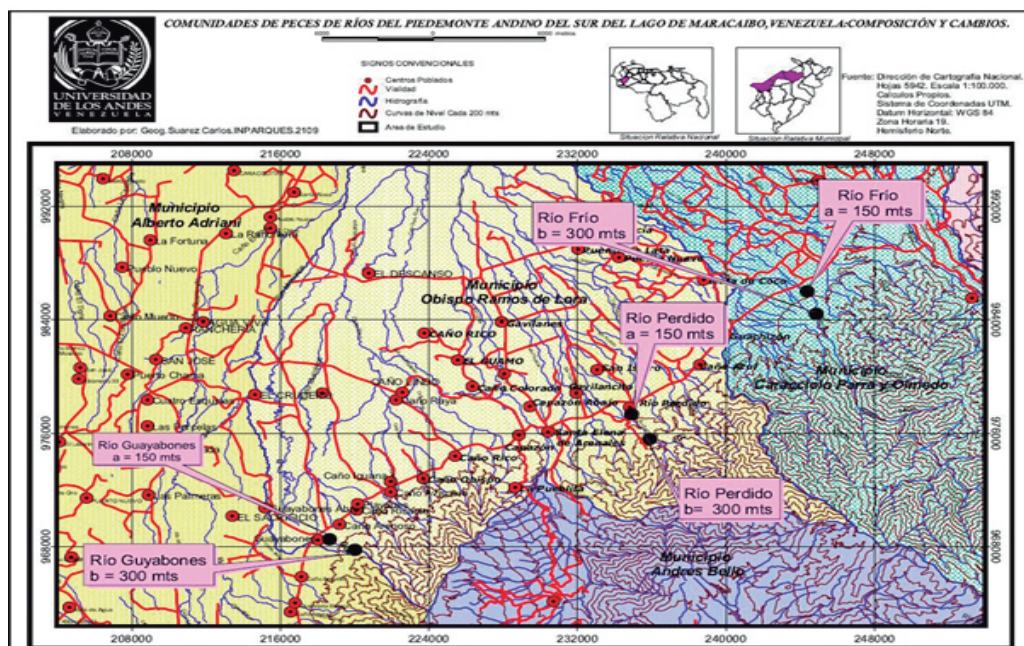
COMUNIDADES DE PECES DE RÍOS DEL PIEDEMONTE ANDINO DEL SUR DEL LAGO DE MARACAIBO, VENEZUELA: COMPOSICIÓN Y CAMBIOS.

UNIVERSIDAD DE LOS ANDES VENEZUELA

Elaborado por: Geog. Suarez Carlos. INPARQUES. 2109

SIGNOS CONVENCIONALES
Centros Poblados
Vialidad
Hidrografía
Curvas de Nivel Cada 200 mts
Area de Estudio

Situacion Relativa Nacional
Situacion Relativa Municipal

Fuente: Dirección de Cartografía Nacional. Hojas 5942. Escala 1:100.000. Calculos Propios. Sistema de Coordenadas UTM. Datum Horizontal: WGS 84 Zona Horaria 19. Hemisferio Norte.

208000 216000 224000 232000 240000 248000

992000 984000 976000 968000

Municipio Alberto Adriani
La Fortuna
Pueblo Nuevo
EL DESCANSO
Municipio Obispo Ramos de Lora
CAÑO RICO
Gavilanes
EL GUAMO
SAN JOSE
Caño Colorado
Caño Rico
Caño Lozana
Las Palmeras
EL SACRIFICIO
Guayabones
Municipio Caracciolo Parra y Olmedo
Municipio Andres Bello

Rio Frío
b = 300 mts

Rio Frio
a = 150 mts

Rio Perdido
a = 150 mts

Rio Guayabones
a = 150 mts

Rio Perdido
b= 300 mts

Rio Guyabones
b = 300 mts

208000 216000 224000 232000 240000 248000